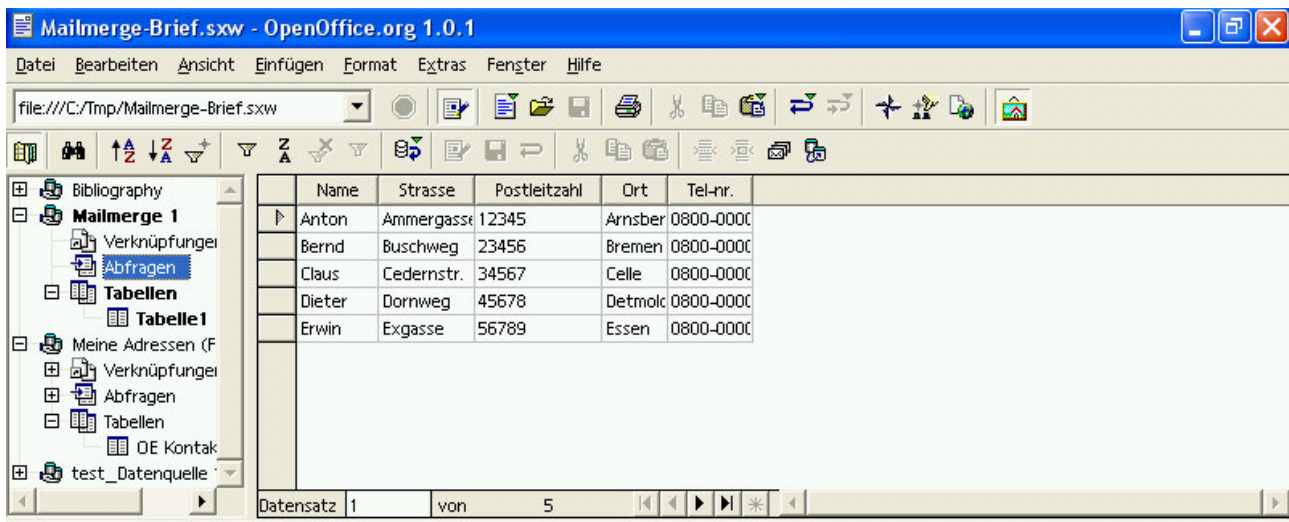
Mailmerge-Brief.sxw - OpenOffice.org 1.0.1

Datei Bearbeiten Ansicht Einfügen Format Extras Fenster Hilfe

file:///C:/Tmp/Mailmerge-Brief.sxw

Bibliography
Mailmerge 1
Verknüpfunger
Abfragen
Tabellen
Tabelle1
Meine Adressen (F
Verknüpfunger
Abfragen
Tabellen
OE Kontak
test_Datenquelle

| Name | Strasse | Postleitzahl | Ort | Tel-nr. |
|---|---|---|---|---|
| Anton | Ammergasse | 12345 | Arnsber | 0800-000C |
| Bernd | Buschweg | 23456 | Bremen | 0800-000C |
| Claus | Cedernstr. | 34567 | Celle | 0800-000C |
| Dieter | Dornweg | 45678 | Detmolc | 0800-000C |
| Erwin | Exgasse | 56789 | Essen | 0800-000C |

Datensatz 1 von 5